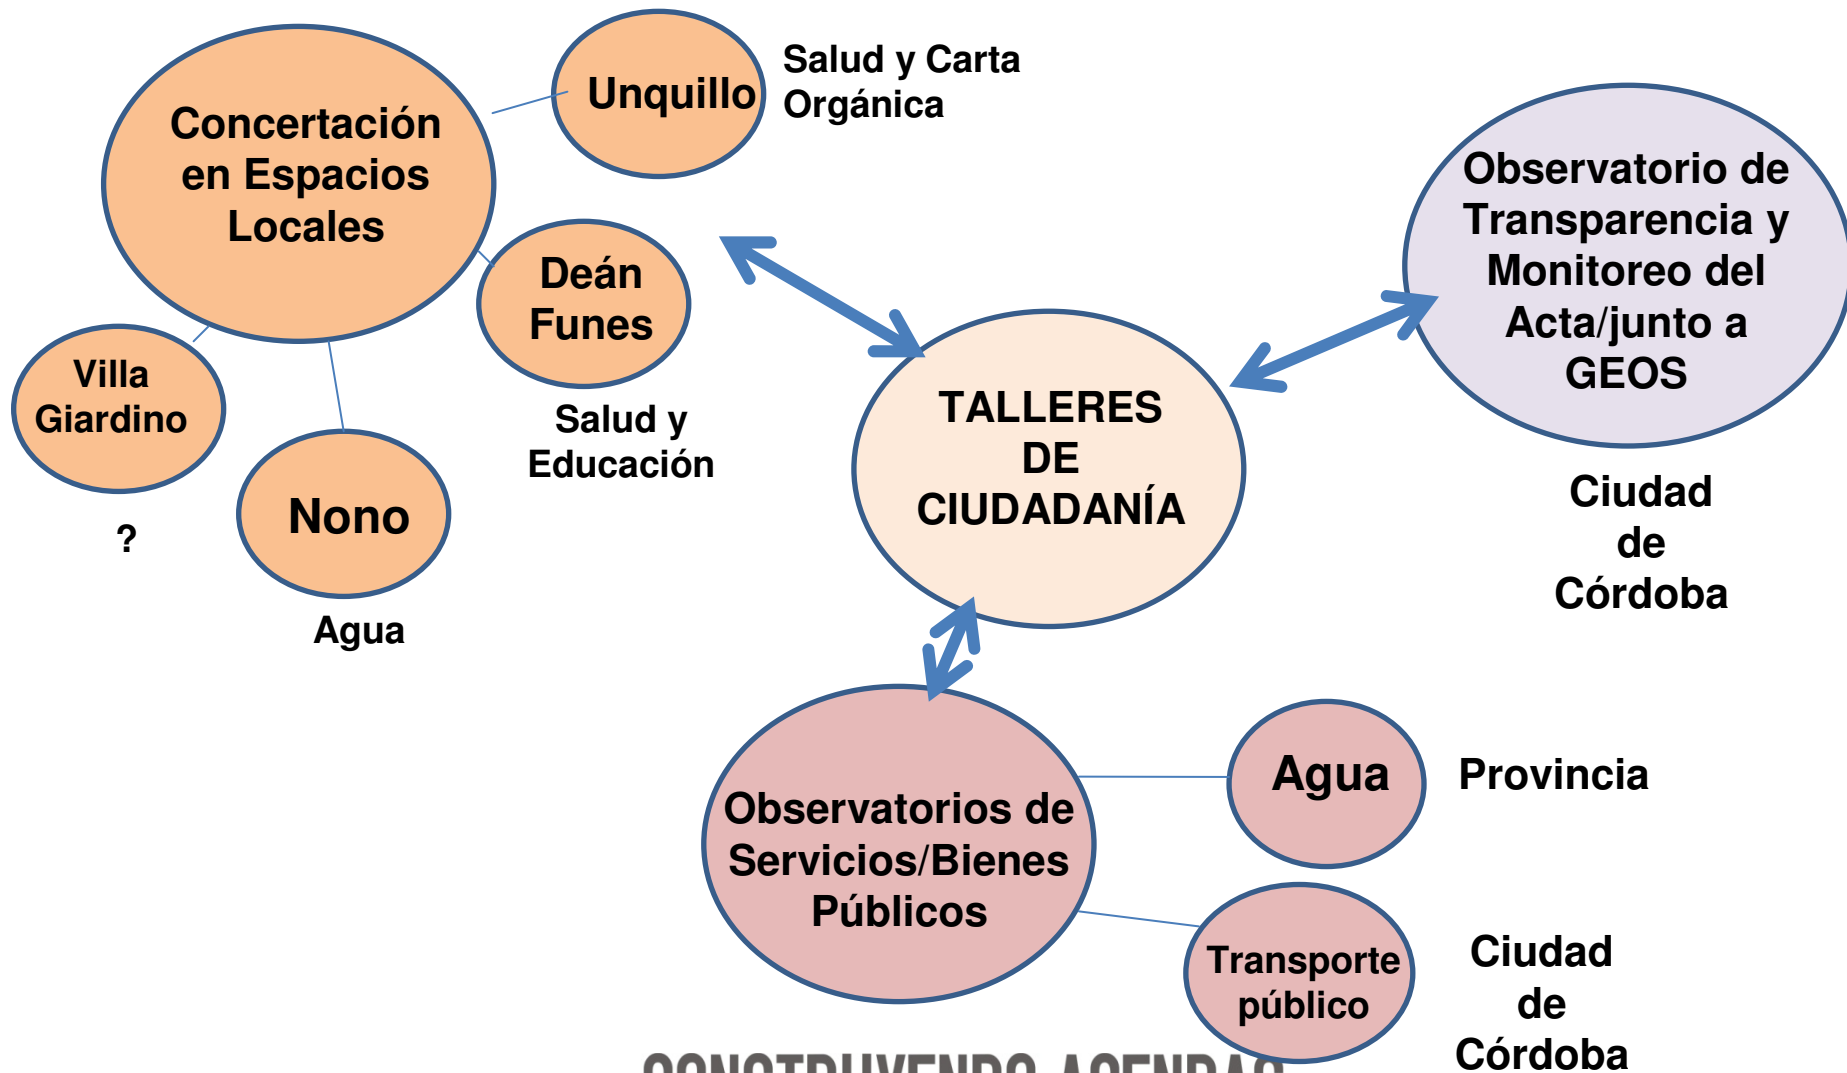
Concertación en Espacios Locales

Unquillo

Salud y Carta Orgánica

Deán Funes

Salud y Educación

Villa Giardino

?

Nono

Agua

TALLERES DE CIUDADANÍA

Observatorio de Transparencia y Monitoreo del Acta/junto a GEOS

Ciudad de Córdoba

Observatorios de Servicios/Bienes Públicos

Agua

Provincia

Transporte público

Ciudad de Córdoba

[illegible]